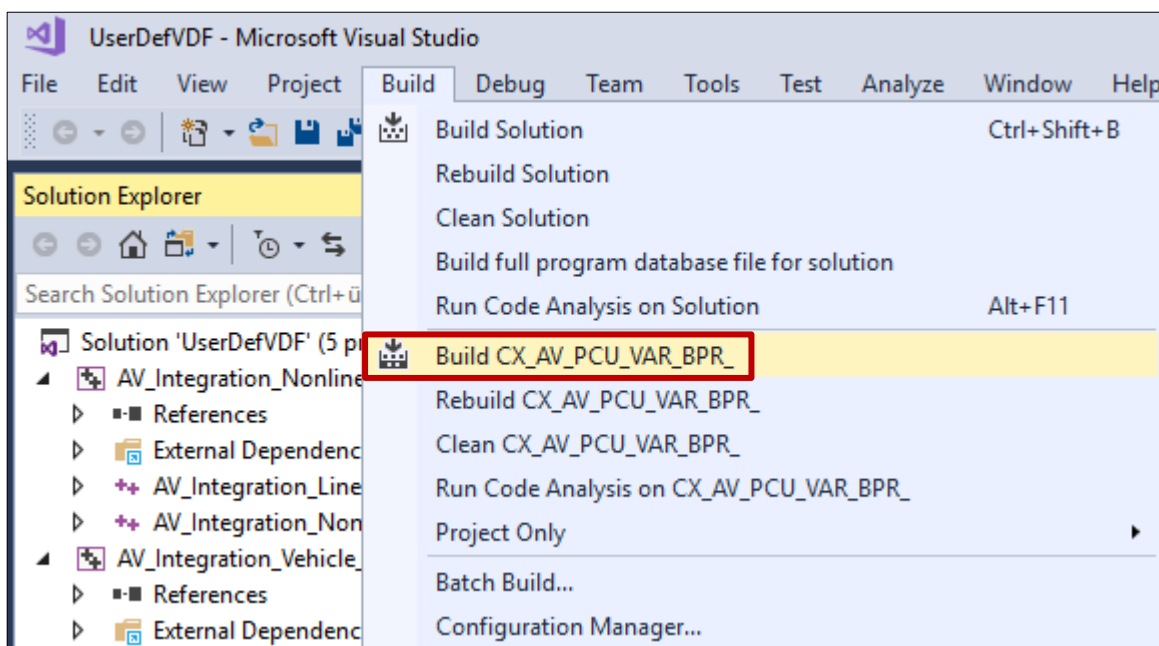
UserDefVDF - Microsoft Visual Studio

File Edit View Project Build Debug Team Tools Test Analyze Window Help

Solution Explorer

Search Solution Explorer (Ctrl+ü

Solution 'UserDefVDF' (5 pr
AV_Integration_Nonline
References
External Dependenc
AV_Integration_Line
AV_Integration_Non
AV_Integration_Vehicle_
References
External Dependenc

Build Solution Ctrl+Shift+B
Rebuild Solution
Clean Solution
Build full program database file for solution
Run Code Analysis on Solution Alt+F11
Build CX_AV_PCU_VAR_BPR_
Rebuild CX_AV_PCU_VAR_BPR_
Clean CX_AV_PCU_VAR_BPR_
Run Code Analysis on CX_AV_PCU_VAR_BPR_
Project Only
Batch Build...
Configuration Manager...